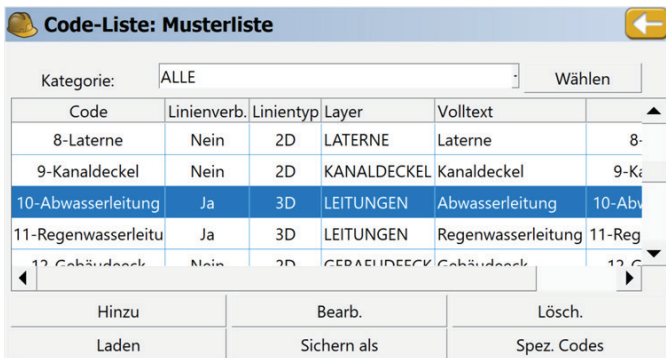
Code-Liste: Musterliste

Kategorie: ALLE

Wählen

| Code | Linienverb. | Linientyp | Layer | Volltext | |
|---|---|---|---|---|---|
| 8-Laterne | Nein | 2D | LATERNE | Laterne | 8- |
| 9-Kanaldeckel | Nein | 2D | KANALDECKEL | Kanaldeckel | 9-Ka |
| 10-Abwasserleitung | Ja | 3D | LEITUNGEN | Abwasserleitung | 10-Abv |
| 11-Regenwasserleitu | Ja | 3D | LEITUNGEN | Regenwasserleitung | 11-Reg |
| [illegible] | Nein | 2D | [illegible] | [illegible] | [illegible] |

Hinzu
Bearb.
Lösch.
Laden
Sichern als
Spez. Codes